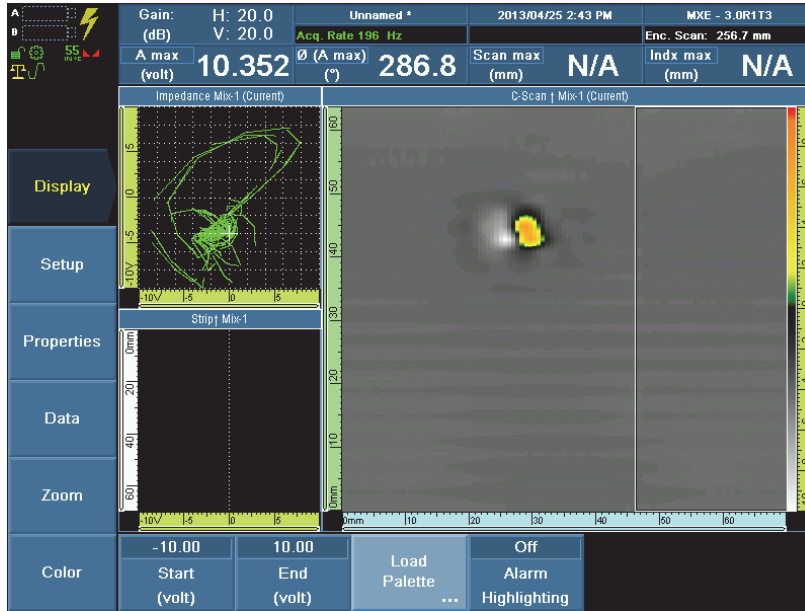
A
B
55
IN °C

Gain:
(dB)
H: 20.0
V: 20.0
Unnamed *
2013/04/25 2:43 PM
MXE - 3.0R1T3
Acq. Rate 196 Hz
Enc. Scan: 256.7 mm
A max
(volt)
10.352
Ø (A max)
(°)
286.8
Scan max
(mm)
N/A
Indx max
(mm)
N/A

Impedance Mix-1 (Current)
5
0
-5
-10V
-10V
-5
0
5

C-Scan ↑ Mix-1 (Current)
60
50
40
30
20
10
0mm
10
20
30
40
50
60

Strip↑ Mix-1
0mm
20
40
60
-10V
-5
0
5

Display
Setup
Properties
Data
Zoom
Color

-10.00
Start
(volt)
10.00
End
(volt)
Load
Palette
...
Off
Alarm
Highlighting